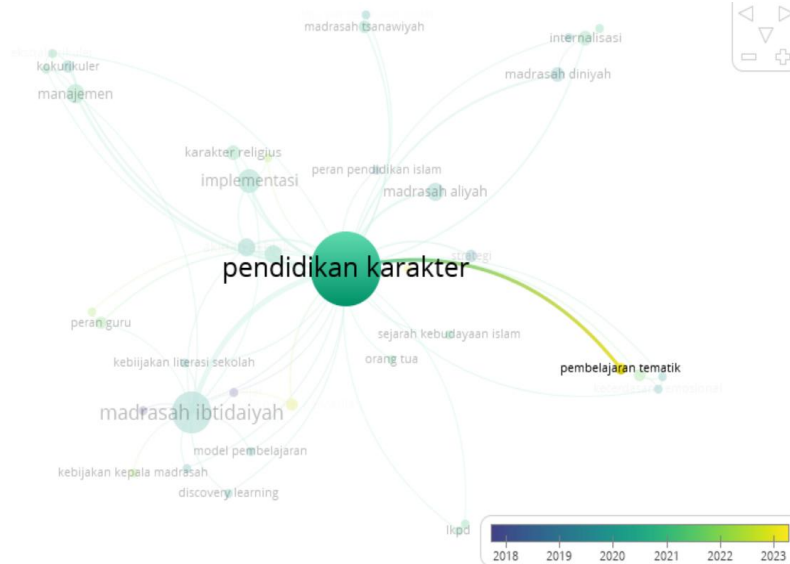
madrasah tsanawiyah
internalisasi
kokurikuler
madrasah diniyah
manajemen
karakter religius
peran pendidikan islam
implementasi
madrasah aliyah
strategi
pendidikan karakter
peran guru
sejarah kebudayaan islam
kebijakan literasi sekolah
orang tua
pembelajaran tematik
madrasah ibtidaiyah
model pembelajaran
kebijakan kepala madrasah
discovery learning
lkpd
2018
2019
2020
2021
2022
2023